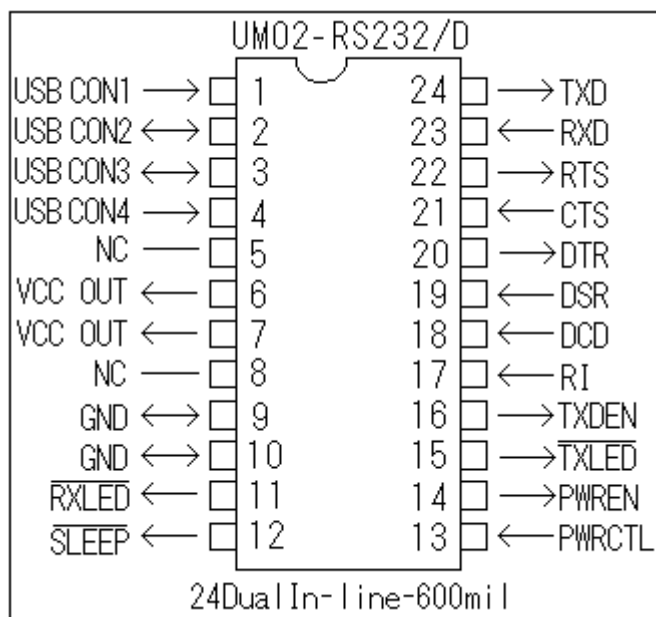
UM02-RS232/D

USB CON1 → 1
USB CON2 ↔ 2
USB CON3 ↔ 3
USB CON4 → 4
NC — 5
VCC OUT ← 6
VCC OUT ← 7
NC — 8
GND ↔ 9
GND ↔ 10
$\overline{\text{RXLED}}$ ← 11
$\overline{\text{SLEEP}}$ ← 12

24 → TXD
23 ← RXD
22 → RTS
21 ← CTS
20 → DTR
19 ← DSR
18 ← DCD
17 ← RI
16 → TXDEN
15 → $\overline{\text{TXLED}}$
14 → PWREN
13 ← PWRCTL

24DualIn-line-600mil